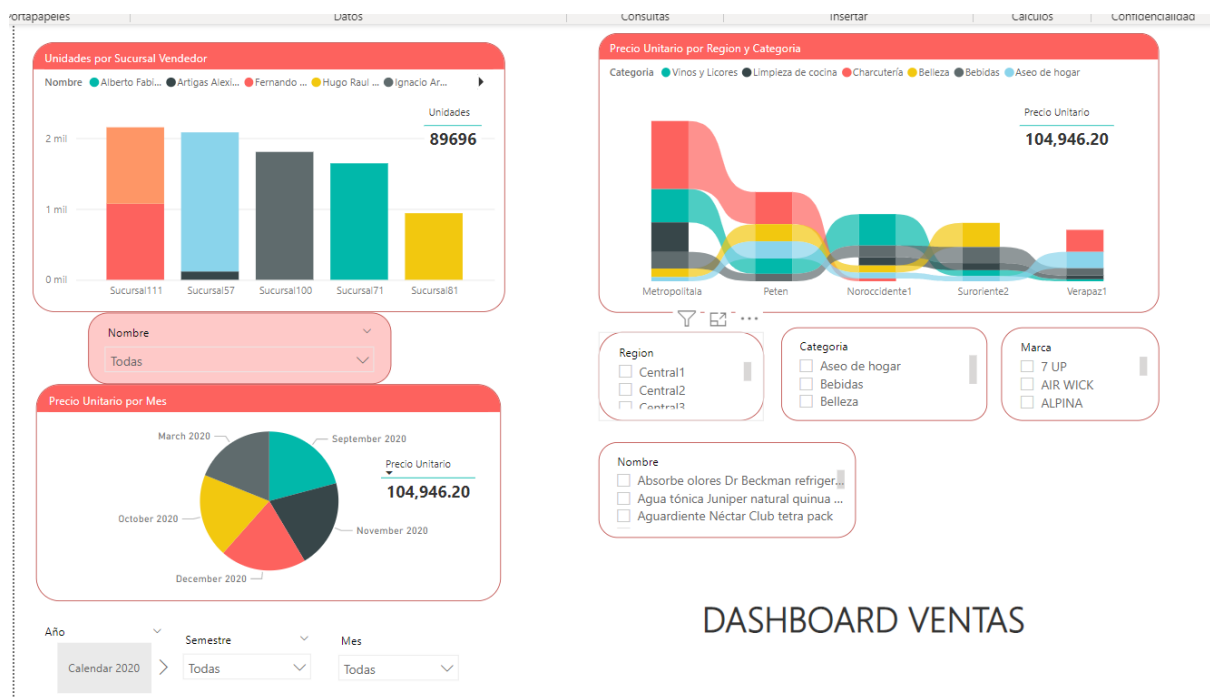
Portapapeles | Datos | Consultas | Insertar | Cálculos | Confidencialidad

Unidades por Sucursal Vendedor

Nombre ● Alberto Fabi... ● Artigas Alexi... ● Fernando ... ● Hugo Raul ... ● Ignacio Ar...

Unidades
89696

2 mil
1 mil
0 mil

Sucursal111 Sucursal57 Sucursal100 Sucursal71 Sucursal81

Nombre
Todas

Precio Unitario por Mes

March 2020
September 2020
October 2020
November 2020
December 2020

Precio Unitario
104,946.20

Año
Calendar 2020
Semestre
Todas
Mes
Todas

Precio Unitario por Region y Categoria

Categoria ● Vinos y Licores ● Limpieza de cocina ● Charcutería ● Belleza ● Bebidas ● Aseo de hogar

Precio Unitario
104,946.20

Metropolitala Peten Noroccidente1 Suroriente2 Verapaz1

Region
Central1
Central2
Central3

Categoria
Aseo de hogar
Bebidas
Belleza

Marca
7 UP
AIR WICK
ALPINA

Nombre
Absorbe olores Dr Beckman refriger...
Agua tónica Juniper natural quinua ...
Aguardiente Néctar Club tetra pack

DASHBOARD VENTAS